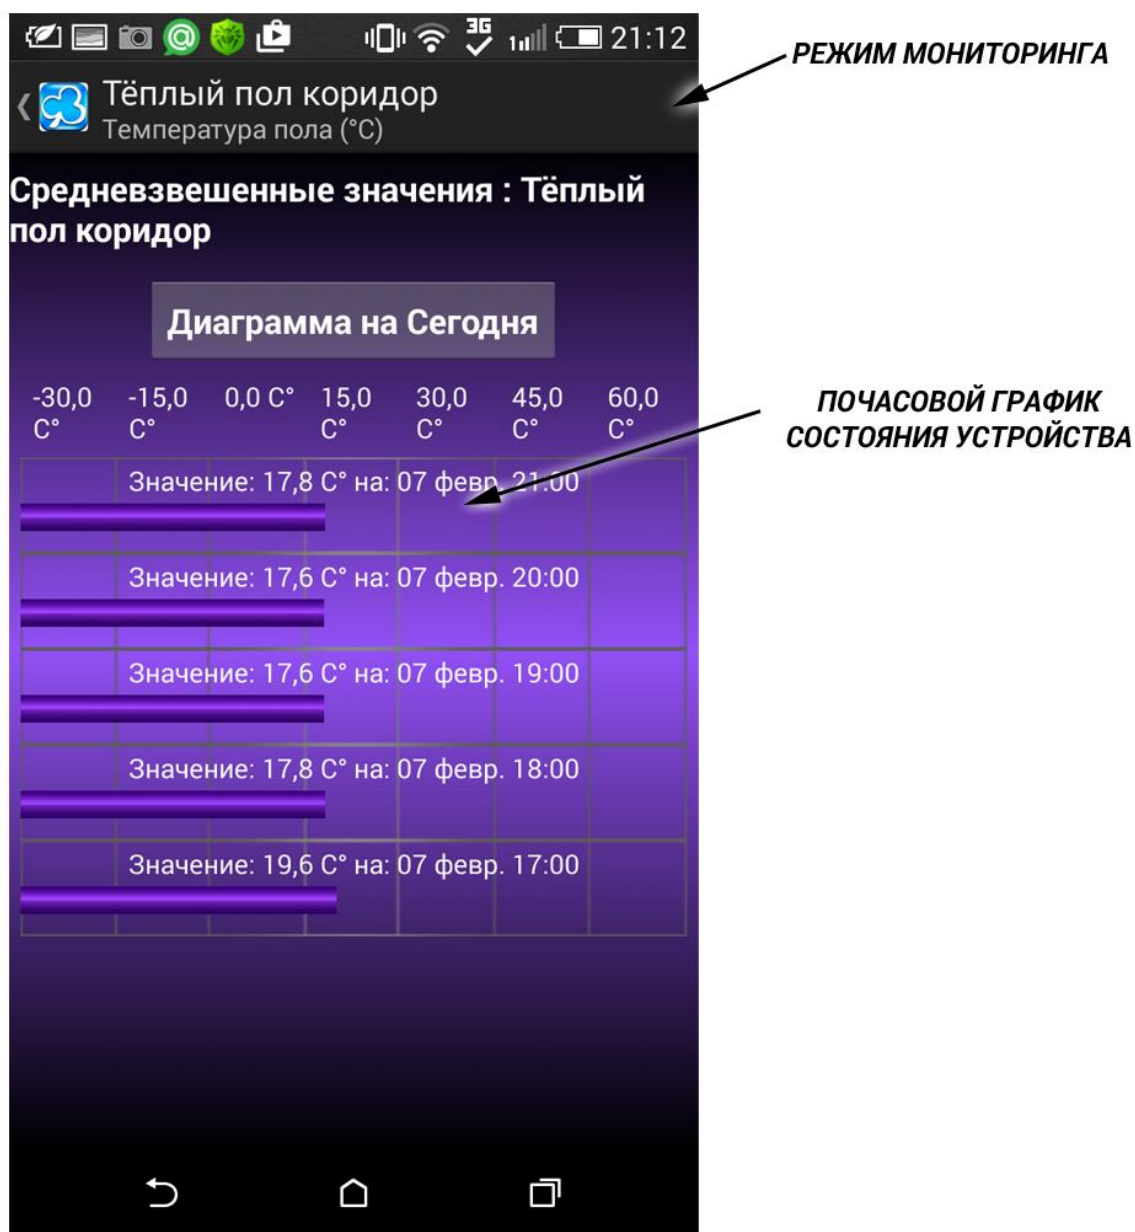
3G 21:12

РЕЖИМ МОНИТОРИНГА

Тёплый пол коридор
Температура пола (°C)

Средневзвешенные значения : Тёплый пол коридор

Диаграмма на Сегодня

-30,0 C° -15,0 C° 0,0 C° 15,0 C° 30,0 C° 45,0 C° 60,0 C°

ПОЧАСОВОЙ ГРАФИК СОСТОЯНИЯ УСТРОЙСТВА

Значение: 17,8 C° на: 07 февр. 21:00

Значение: 17,6 C° на: 07 февр. 20:00

Значение: 17,6 C° на: 07 февр. 19:00

Значение: 17,8 C° на: 07 февр. 18:00

Значение: 19,6 C° на: 07 февр. 17:00